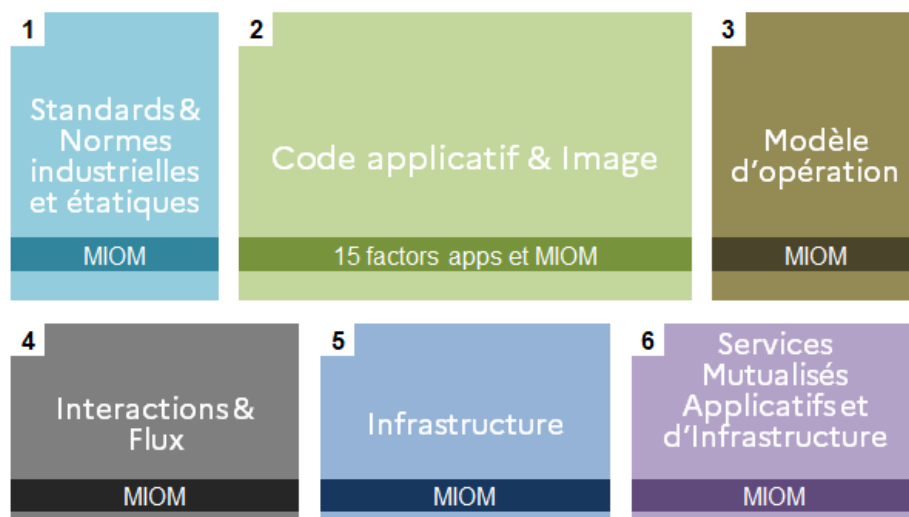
1

Standards & Normes industrielles et étatiques

MIOM

2

Code applicatif & Image

15 factors apps et MIOM

3

Modèle d'opération

MIOM

4

Interactions & Flux

MIOM

5

Infrastructure

MIOM

6

Services Mutualisés Applicatifs et d'Infrastructure

MIOM